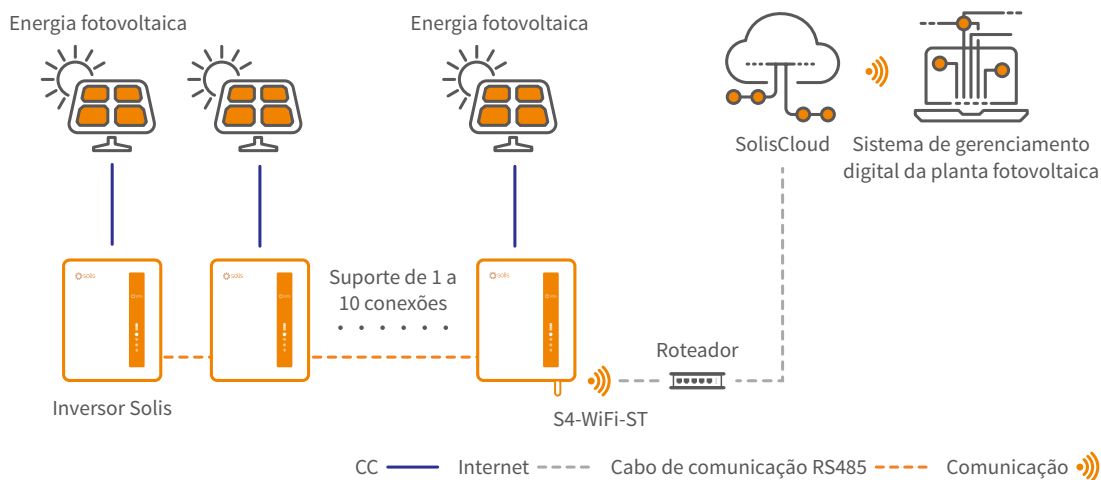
Energia fotovoltaica

Energia fotovoltaica

SolisCloud

Sistema de gerenciamento digital da planta fotovoltaica

solis

solis

Suporte de 1 a 10 conexões

solis

Roteador

Inversor Solis

S4-WiFi-ST

CC — Internet - - - Cabo de comunicação RS485 - - - Comunicação